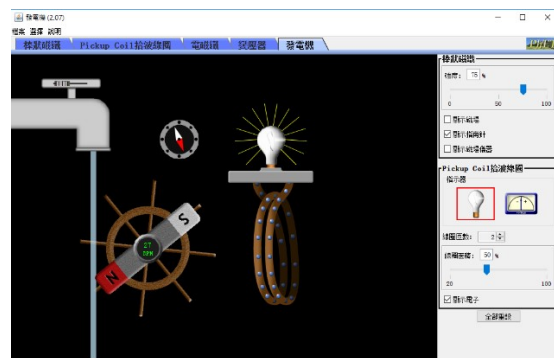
發電機 (2.07)
檔案 選擇 說明
棒狀磁鐵 | Pickup Coil拾波線圈 | 電磁鐵 | 變壓器 | 發電機
物理教室
N S
27 RPM
棒狀磁鐵
強度: 75 %
0 50 100
顯示磁場
顯示指南針
顯示磁場偵測器
Pickup Coil拾波線圈
指示器
線圈匝數: 2
線圈面積: 50 %
20 100
顯示電子
全部重設